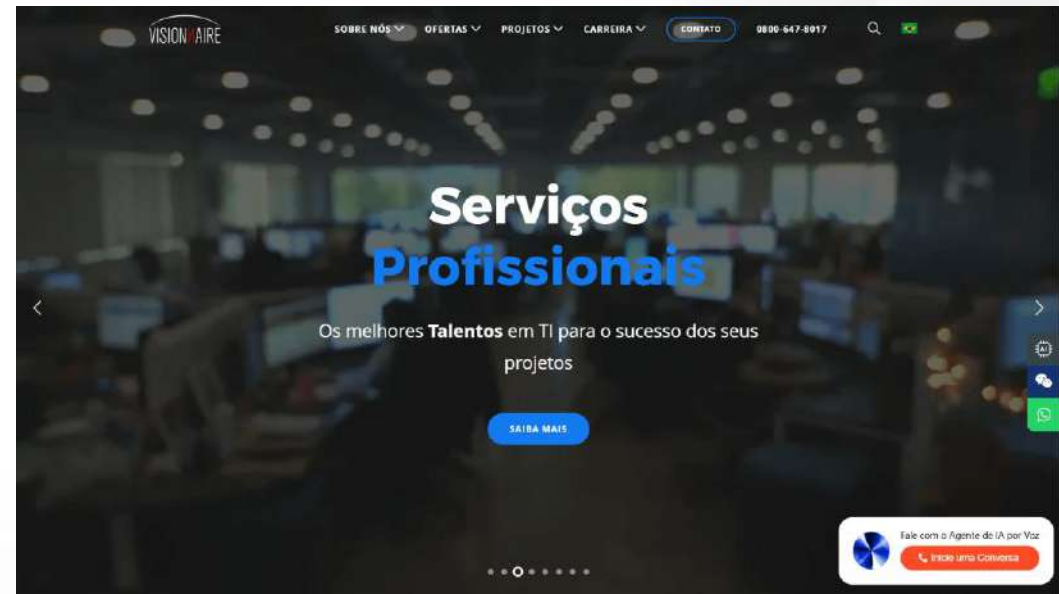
VISIONAIRE

SOBRE NÓS OFERTAS PROJETOS CARREIRA CONTATO 0800-647-8017

Serviços Profissionais

Os melhores **Talentos** em TI para o sucesso dos seus projetos

SAIBA MAIS

Fale com o Agente de IA por Voz

Inicie uma Conversa